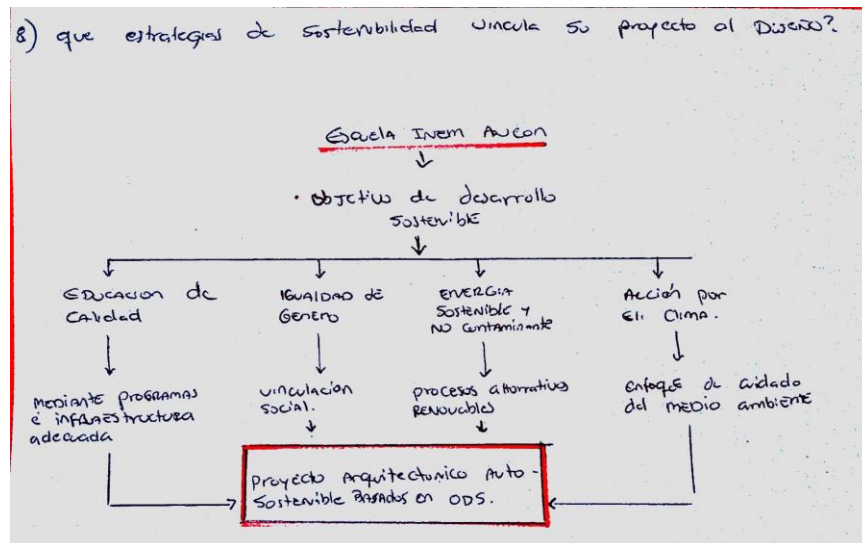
8) que estrategias de sostenibilidad vincula su proyecto al Diseño?

Escuela Inem Ancon

· objetivo de desarrollo sostenible

Educacion de calidad

Mediante programas e infraestructura adecuada

Igualdad de Genero

vinculacion social.

Energia sostenible y no contaminante

procesos alternativos renovables

Acción por el clima.

enfoque de cuidado del medio ambiente

Proyecto Arquitectonico Auto-sostenible Basados en ODS.